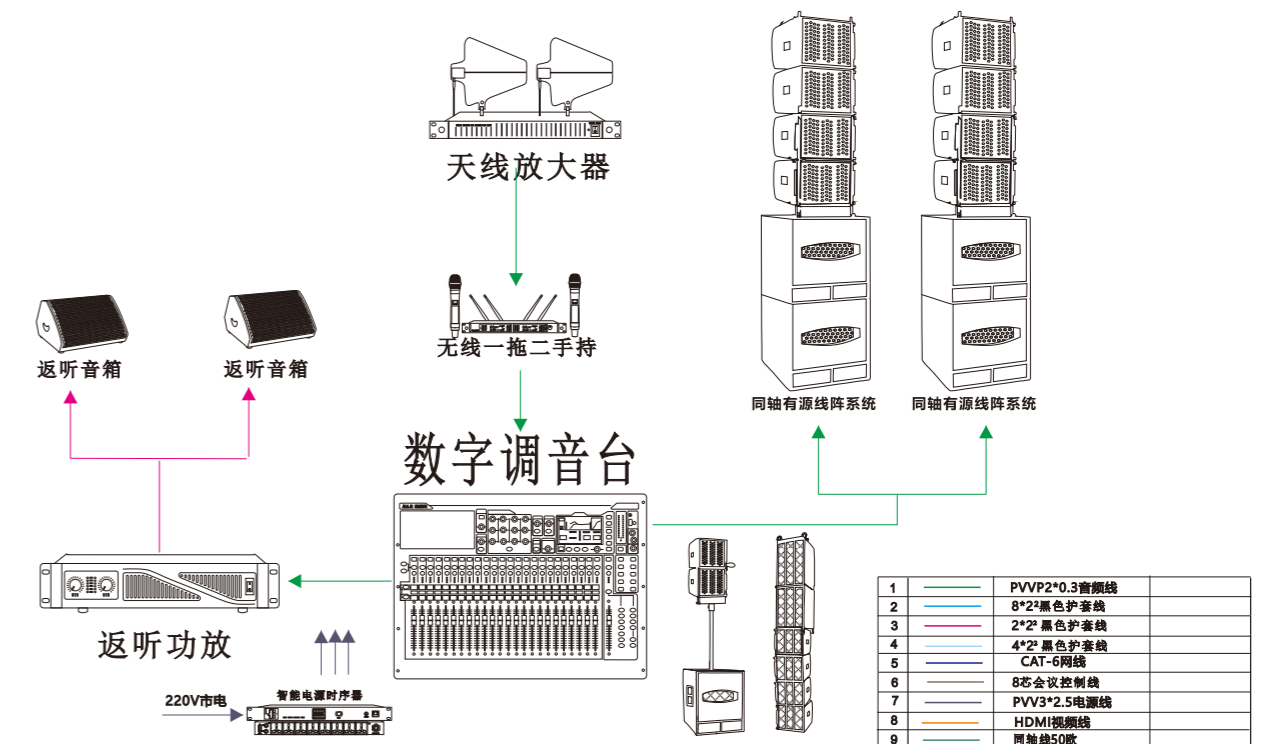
天线放大器

无线一拖二手持

返听音箱

返听音箱

同轴有源线阵系统

同轴有源线阵系统

数字调音台

返听功放

220V市电

智能电源时序器

| 1 | | PVVP2*0.3音频线 | |
|---|---|---|---|
| 2 | | 8*2²黑色护套线 | |
| 3 | | 2*2²黑色护套线 | |
| 4 | | 4*2² 黑色护套线 | |
| 5 | | CAT-6网线 | |
| 6 | | 8芯会议控制线 | |
| 7 | | PVV3*2.5电源线 | |
| 8 | | HDMI视频线 | |
| 9 | | 同轴线50欧 | |